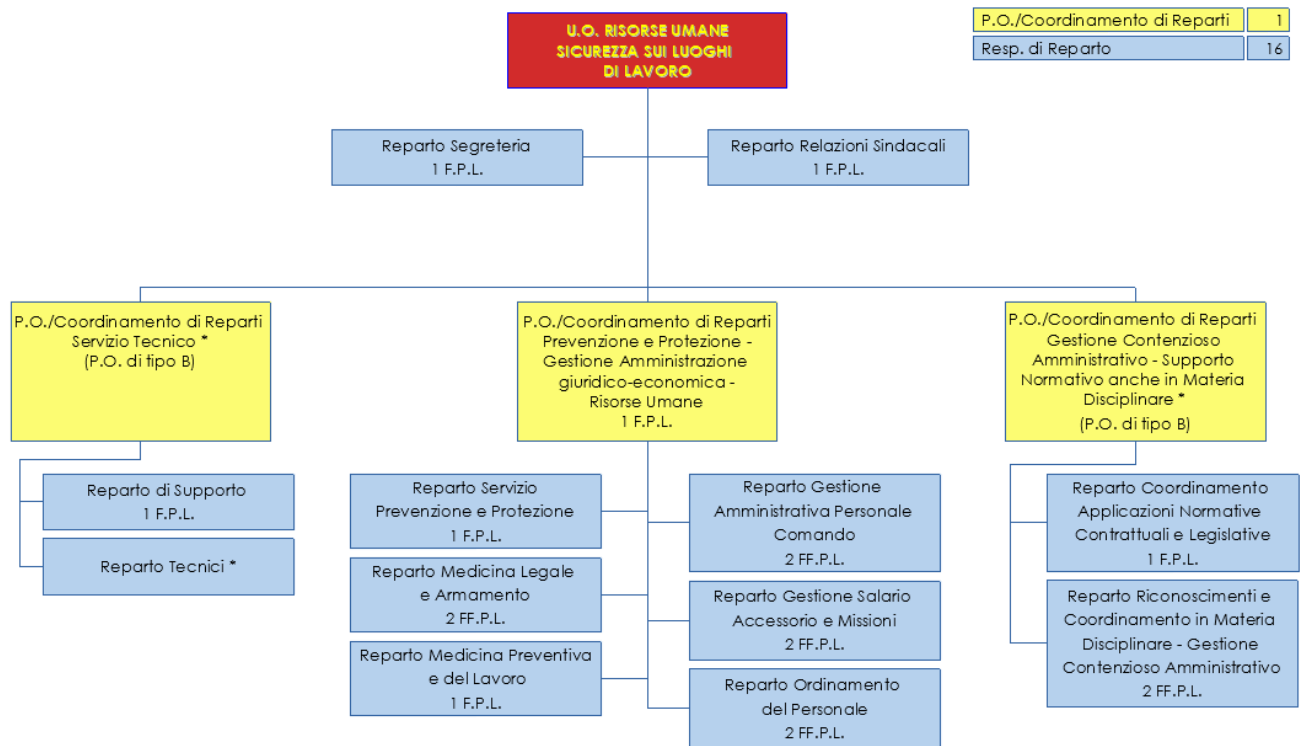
U.O. RISORSE UMANE SICUREZZA SUI LUOGHI DI LAVORO

| P.O./Coordinamento di Reparti | 1 |
|---|---|
| Resp. di Reparto | 16 |

Reparto Segreteria
1 F.P.L.

Reparto Relazioni Sindacali
1 F.P.L.

P.O./Coordinamento di Reparti
Servizio Tecnico *
(P.O. di tipo B)

Reparto di Supporto
1 F.P.L.

Reparto Tecnici *

P.O./Coordinamento di Reparti
Prevenzione e Protezione - Gestione Amministrazione giuridico-economica - Risorse Umane
1 F.P.L.

Reparto Servizio Prevenzione e Protezione
1 F.P.L.

Reparto Medicina Legale e Armamento
2 FF.P.L.

Reparto Medicina Preventiva e del Lavoro
1 F.P.L.

Reparto Gestione Amministrativa Personale Comando
2 FF.P.L.

Reparto Gestione Salario Accessorio e Missioni
2 FF.P.L.

Reparto Ordinamento del Personale
2 FF.P.L.

P.O./Coordinamento di Reparti
Gestione Contenzioso Amministrativo - Supporto Normativo anche in Materia Disciplinare *
(P.O. di tipo B)

Reparto Coordinamento Applicazioni Normative Contrattuali e Legislative
1 F.P.L.

Reparto Riconoscimenti e Coordinamento in Materia Disciplinare - Gestione Contenzioso Amministrativo
2 FF.P.L.